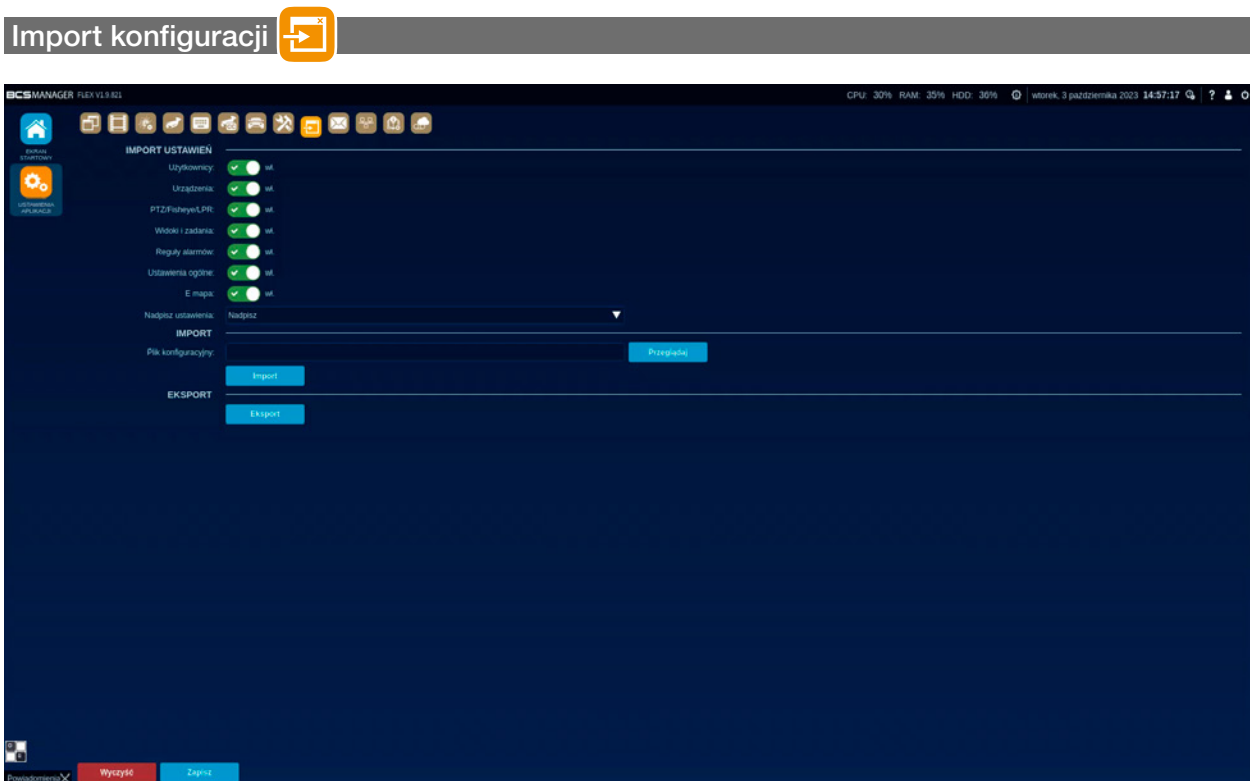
Import konfiguracji

BCSMANAGER FLEX V1.9.821

CPU: 30% RAM: 35% HDD: 36% wtorek, 3 października 2023 14:57:17 ?

EKRAN STARTOWY

USTAWIENIA APLIKACJI

IMPORT USTAWIEŃ

Użytkownicy: wł.

Urządzenia: wł.

PTZ/Fisheye/LPR: wł.

Widoki i zadania: wł.

Reguły alarmów: wł.

Ustawienia ogólne: wł.

E mapa: wł.

Nadpisz ustawienia: Nadpisz

IMPORT

Plik konfiguracyjny: Przeglądaj

Import

EKSPORT

Eksport

Powiadomienia

Wyczyść

Zapisz